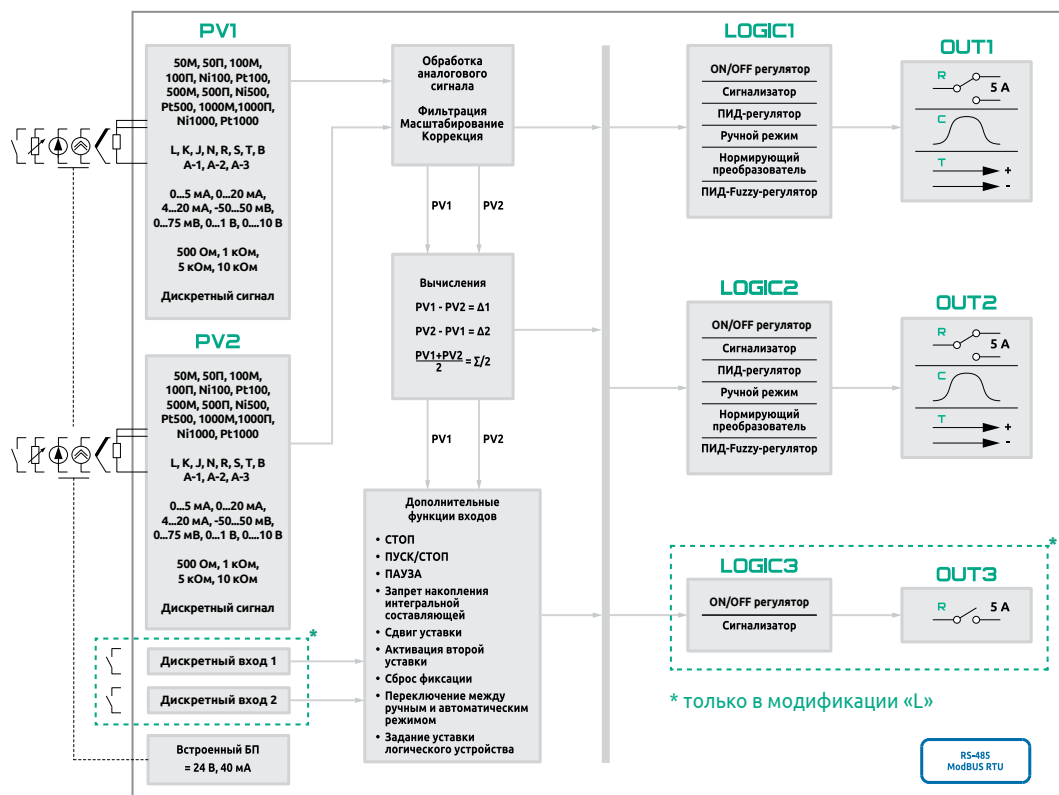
PV1

50М, 50П, 100М, 100П, Ni100, Pt100, 500М, 500П, Ni500, Pt500, 1000М,1000П, Ni1000, Pt1000

L, K, J, N, R, S, T, B A-1, A-2, A-3

0...5 мА, 0...20 мА, 4...20 мА, -50...50 мВ, 0...75 мВ, 0...1 В, 0....10 В

500 Ом, 1 кОм, 5 кОм, 10 кОм

Дискретный сигнал

PV2

50М, 50П, 100М, 100П, Ni100, Pt100, 500М, 500П, Ni500, Pt500, 1000М,1000П, Ni1000, Pt1000

L, K, J, N, R, S, T, B A-1, A-2, A-3

0...5 мА, 0...20 мА, 4...20 мА, -50...50 мВ, 0...75 мВ, 0...1 В, 0....10 В

500 Ом, 1 кОм, 5 кОм, 10 кОм

Дискретный сигнал

*

Дискретный вход 1

Дискретный вход 2

Встроенный БП = 24 В, 40 мА

Обработка аналогового сигнала

Фильтрация Масштабирование Коррекция

PV1 PV2

Вычисления

PV1 - PV2 = Δ1

PV2 - PV1 = Δ2

$\frac{PV1+PV2}{2} = Σ/2$

PV1 PV2

Дополнительные функции входов

• СТОП
• ПУСК/СТОП
• ПАУЗА
• Запрет накопления интегральной составляющей
• Сдвиг уставки
• Активация второй уставки
• Сброс фиксации
• Переключение между ручным и автоматическим режимом
• Задание уставки логического устройства

LOGIC1

ON/OFF регулятор
Сигнализатор
ПИД-регулятор
Ручной режим
Нормирующий преобразователь
ПИД-Fuzzy-регулятор

OUT1

R 5 А
C
T + -

LOGIC2

ON/OFF регулятор
Сигнализатор
ПИД-регулятор
Ручной режим
Нормирующий преобразователь
ПИД-Fuzzy-регулятор

OUT2

R 5 А
C
T + -

*

LOGIC3

ON/OFF регулятор
Сигнализатор

OUT3

R 5 А

* только в модификации «L»

RS-485 ModBUS RTU